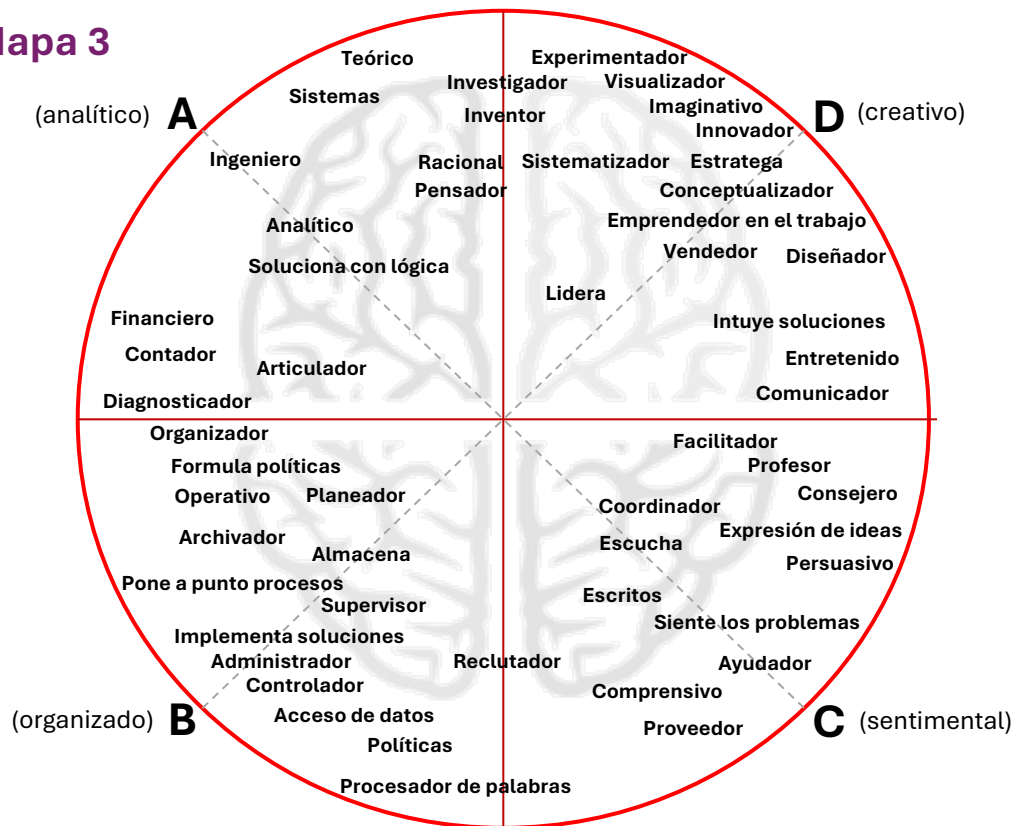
lapa 3

(analítico) A

Teórico
Sistemas
Investigador
Inventor
Ingeniero
Racional
Pensador
Analítico
Soluciona con lógica
Financiero
Contador
Articulador
Diagnosticador

D (creativo)

Experimentador
Visualizador
Imaginativo
Innovador
Sistematizador
Estratega
Conceptualizador
Emprendedor en el trabajo
Vendedor
Diseñador
Lidera
Intuye soluciones
Entretenido
Comunicador

Organizador
Formula políticas
Operativo
Planeador
Archivador
Almacena
Pone a punto procesos
Supervisor
Implementa soluciones
Administrador
Controlador
Acceso de datos
Políticas
Procesador de palabras

(organizado) B

Reclutador

Facilitador
Profesor
Consejero
Coordinador
Expresión de ideas
Escucha
Persuasivo
Escritos
Siente los problemas
Ayudador
Comprensivo
Proveedor

C (sentimental)